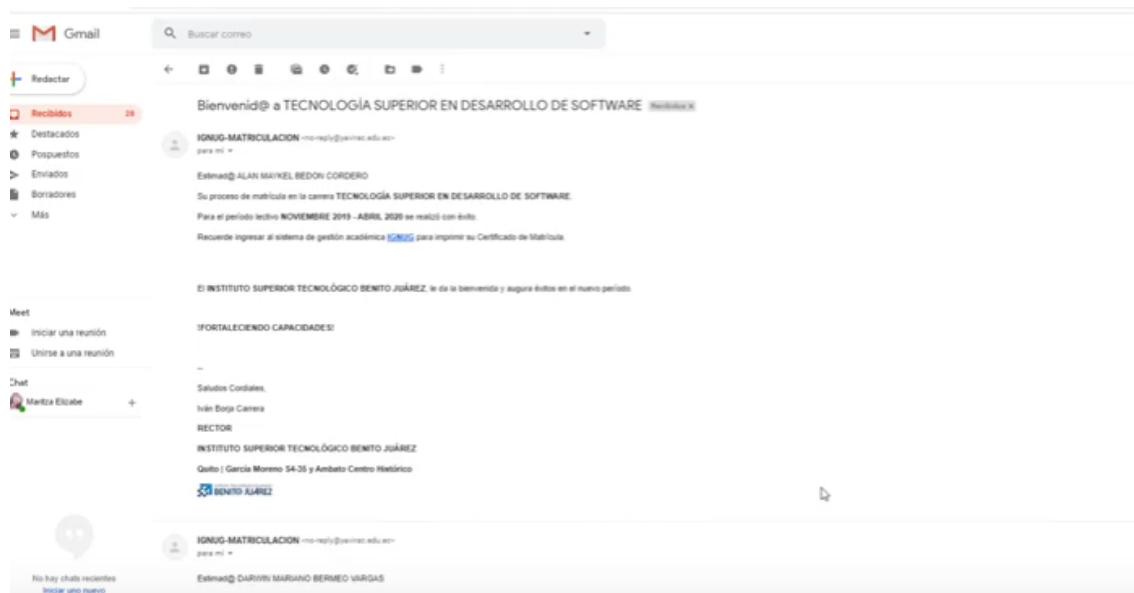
Gmail

Buscar correo

Redactar

Recibidos 28

Destacados

Pospuestos

Enviados

Borradores

Más

Meet

Iniciar una reunión

Unirse a una reunión

Chat

Maritza Elizabe

No hay chats recientes

Iniciar uno nuevo

Bienvenid@ a TECNOLOGÍA SUPERIOR EN DESARROLLO DE SOFTWARE Recibidos x

IGNUG-MATRICULACION <no-reply@yavirac.edu.ec>

para mí

Estimad@ ALAN MAYKEL BEDON CORDERO

Su proceso de matrícula en la carrera TECNOLOGÍA SUPERIOR EN DESARROLLO DE SOFTWARE

Para el periodo lectivo NOVIEMBRE 2019 - ABRIL 2020 se realizó con éxito.

Recuerde ingresar al sistema de gestión académica IGNUG para imprimir su Certificado de Matrícula.

El INSTITUTO SUPERIOR TECNOLÓGICO BENITO JUÁREZ, le da la bienvenida y augura éxitos en el nuevo periodo.

¡FORTALECIENDO CAPACIDADES!

--

Saludos Cordiales,

Iván Borja Carrera

RECTOR

INSTITUTO SUPERIOR TECNOLÓGICO BENITO JUÁREZ

Quito | García Moreno S4-35 y Ambato Centro Histórico

BENITO JUÁREZ

IGNUG-MATRICULACION <no-reply@yavirac.edu.ec>

para mí

Estimad@ DARWIN MARIANO BERMEO VARGAS